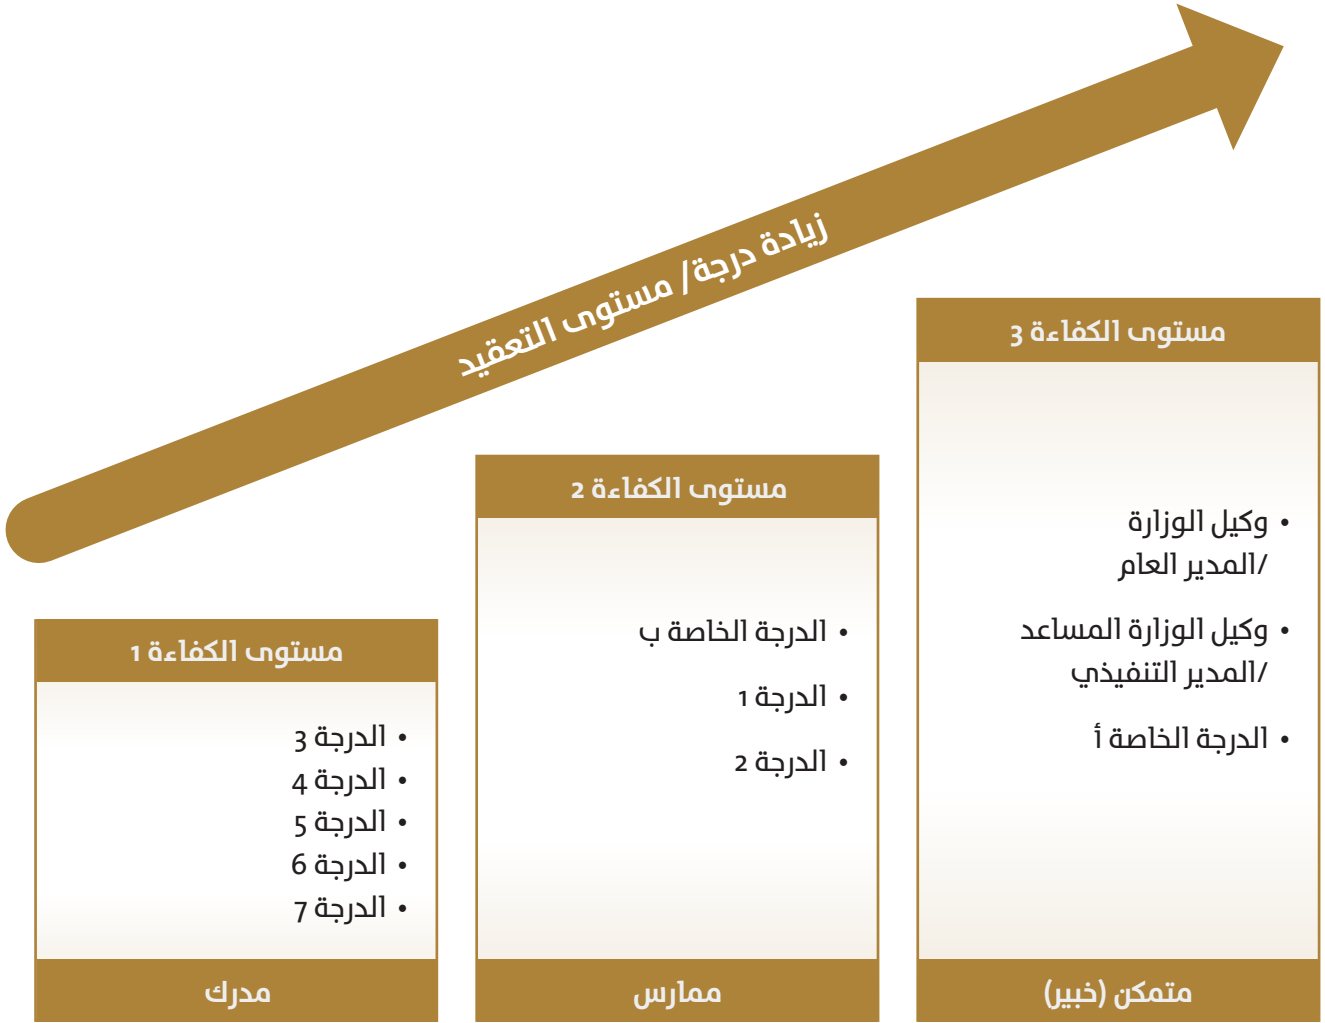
زيادة درجة/ مستوى التعقيد

مستوى الكفاءة 3

• وكيل الوزارة /المدير العام

• وكيل الوزارة المساعد /المدير التنفيذي

• الدرجة الخاصة أ

متمكن (خبير)

مستوى الكفاءة 2

• الدرجة الخاصة ب

• الدرجة 1

• الدرجة 2

ممارس

مستوى الكفاءة 1

• الدرجة 3
• الدرجة 4
• الدرجة 5
• الدرجة 6
• الدرجة 7

مدرك